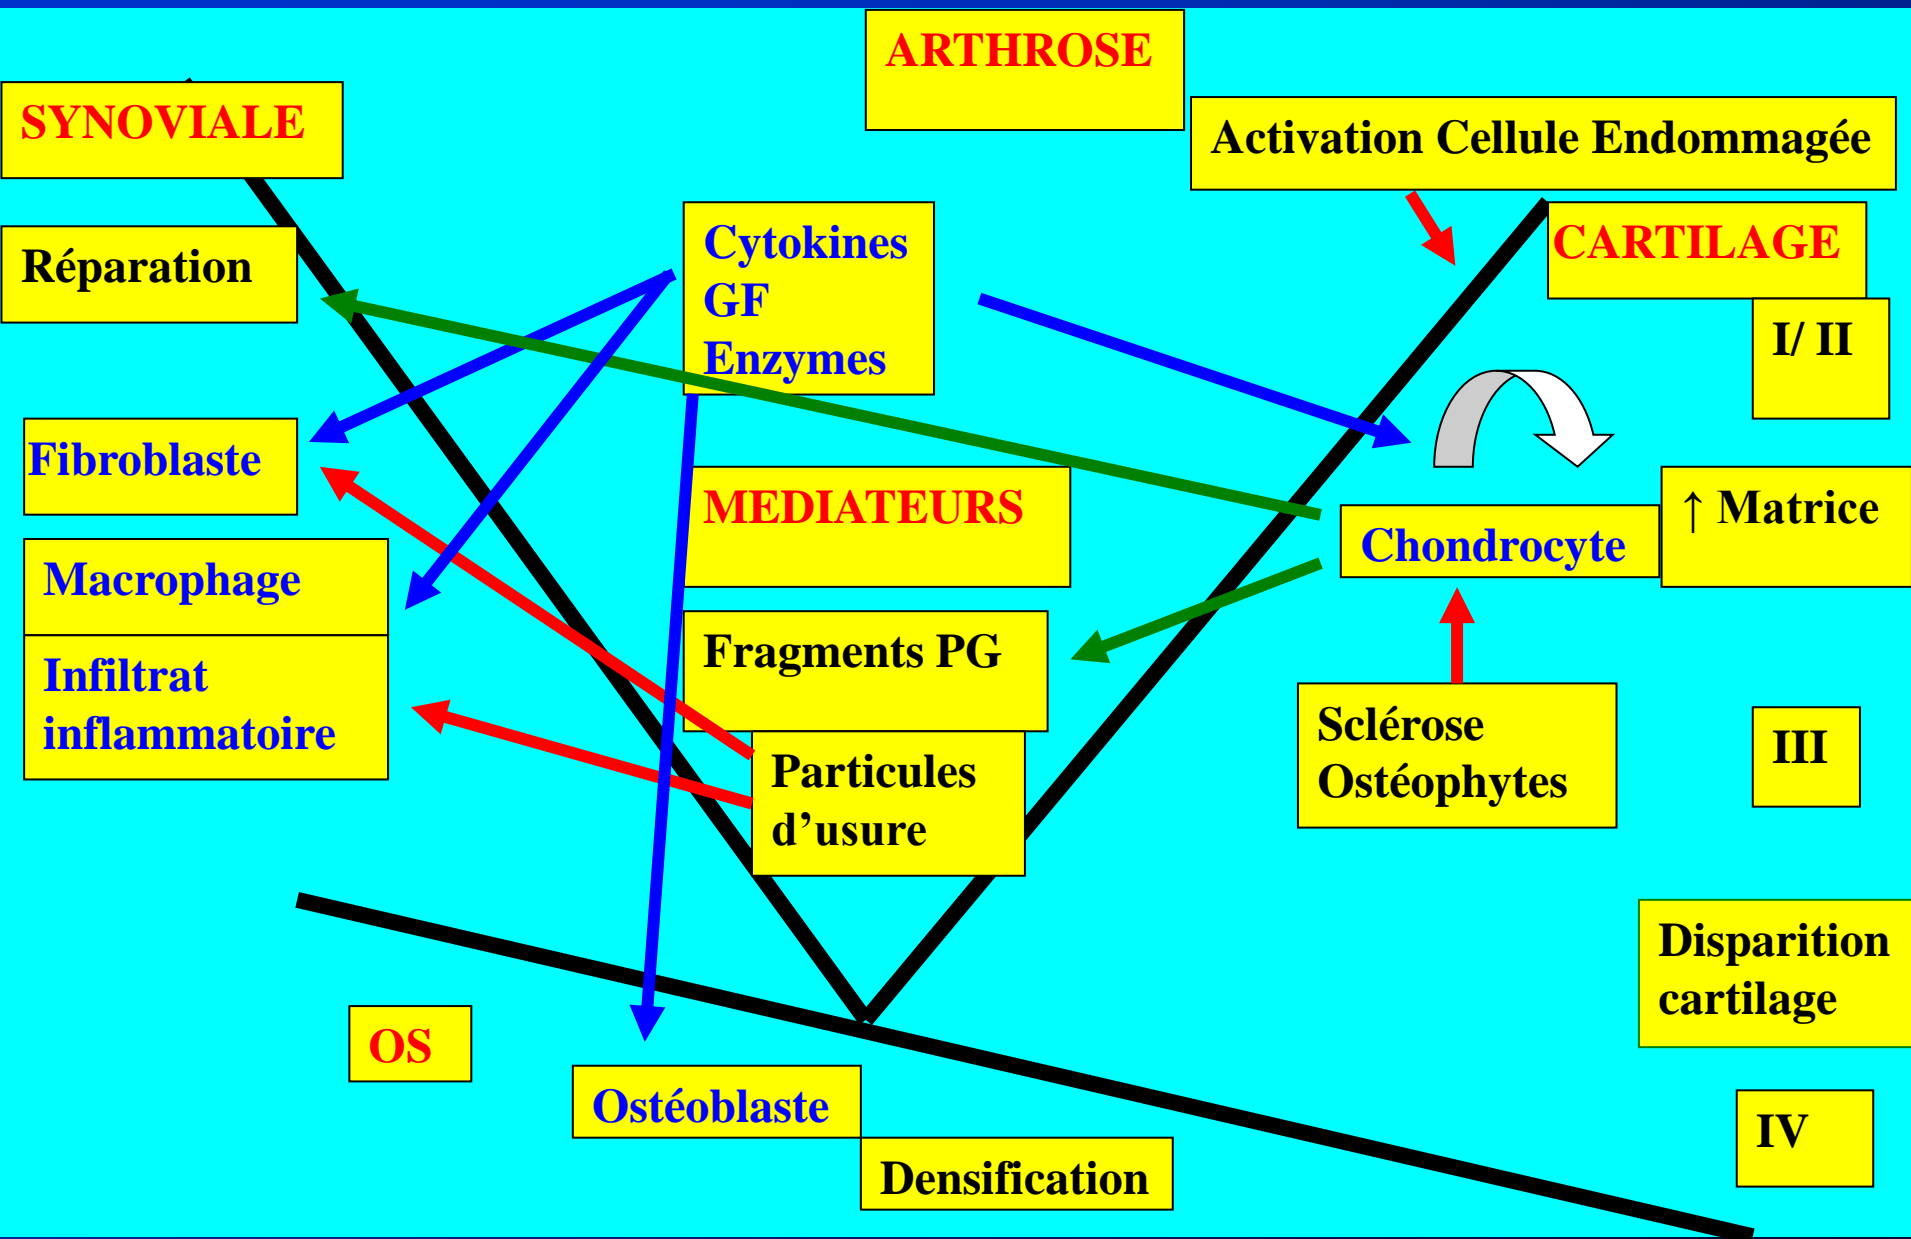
ARTHROSE

SYNOVIALE

Activation Cellule Endommagée

Réparation

Cytokines
GF
Enzymes

CARTILAGE

I/ II

Fibroblaste

MEDIATEURS

↑ Matrice

Chondrocyte

Macrophage

Infiltrat inflammatoire

Fragments PG

Sclérose
Ostéophytes

III

Particules d’usure

Disparition cartilage

OS

Ostéoblaste

Densification

IV